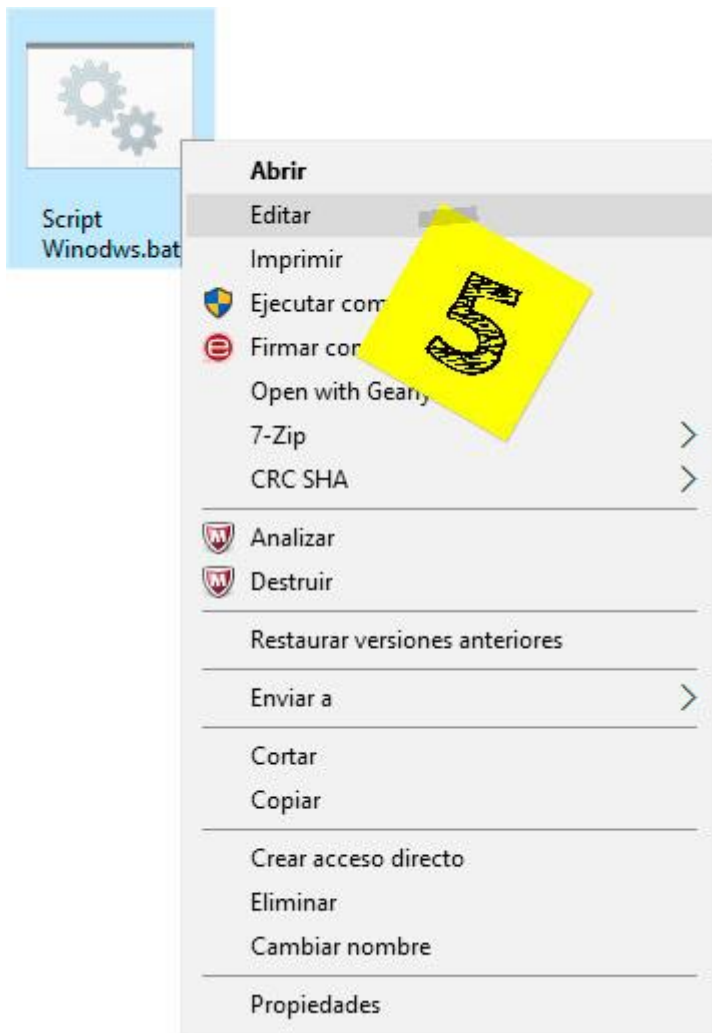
Script Winodws.bat

Abrir
Editar
Imprimir
Ejecutar com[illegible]
Firmar con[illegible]
Open with Gean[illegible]
7-Zip
CRC SHA

Analizar
Destruir

Restaurar versiones anteriores

Enviar a

Cortar
Copiar

Crear acceso directo
Eliminar
Cambiar nombre

Propiedades

5